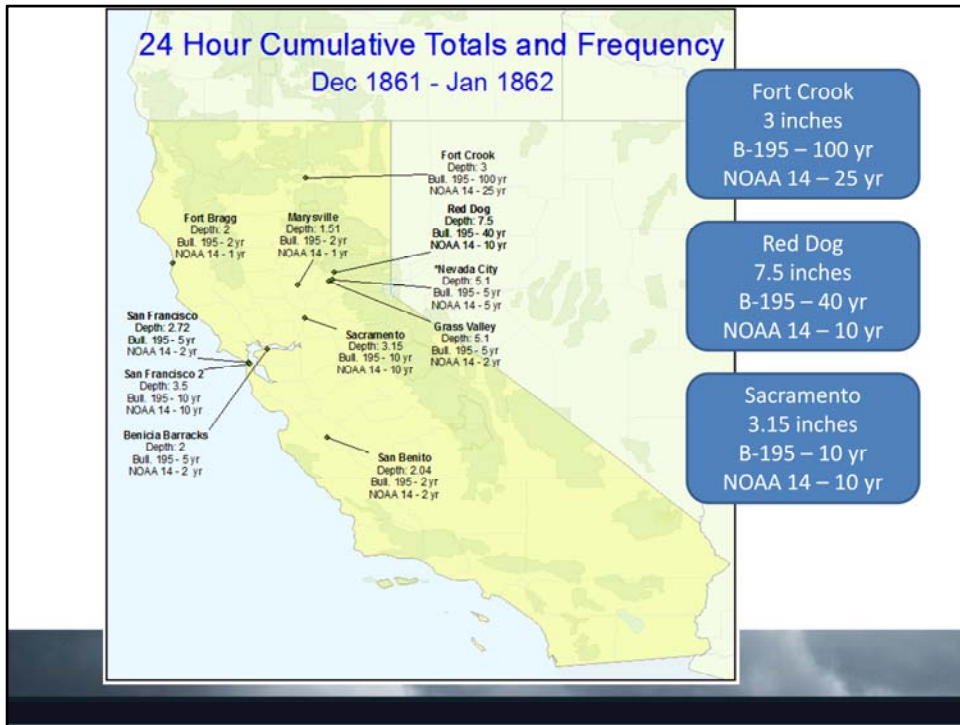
24 Hour Cumulative Totals and Frequency
Dec 1861 - Jan 1862

Fort Crook
Depth: 3
Bull. 195 - 100 yr
NOAA 14 - 25 yr

Fort Bragg
Depth: 2
Bull. 195 - 2 yr
NOAA 14 - 1 yr

Marysville
Depth: 1.51
Bull. 195 - 2 yr
NOAA 14 - 1 yr

Red Dog
Depth: 7.5
Bull. 195 - 40 yr
NOAA 14 - 10 yr

*Nevada City
Depth: 5.1
Bull. 195 - 5 yr
NOAA 14 - 5 yr

San Francisco
Depth: 2.72
Bull. 195 - 5 yr
NOAA 14 - 2 yr

Sacramento
Depth: 3.15
Bull. 195 - 10 yr
NOAA 14 - 10 yr

Grass Valley
Depth: 5.1
Bull. 195 - 5 yr
NOAA 14 - 2 yr

San Francisco 2
Depth: 3.5
Bull. 195 - 10 yr
NOAA 14 - 10 yr

Benicia Barracks
Depth: 2
Bull. 195 - 5 yr
NOAA 14 - 2 yr

San Benito
Depth: 2.04
Bull. 195 - 2 yr
NOAA 14 - 2 yr

Fort Crook
3 inches
B-195 – 100 yr
NOAA 14 – 25 yr

Red Dog
7.5 inches
B-195 – 40 yr
NOAA 14 – 10 yr

Sacramento
3.15 inches
B-195 – 10 yr
NOAA 14 – 10 yr